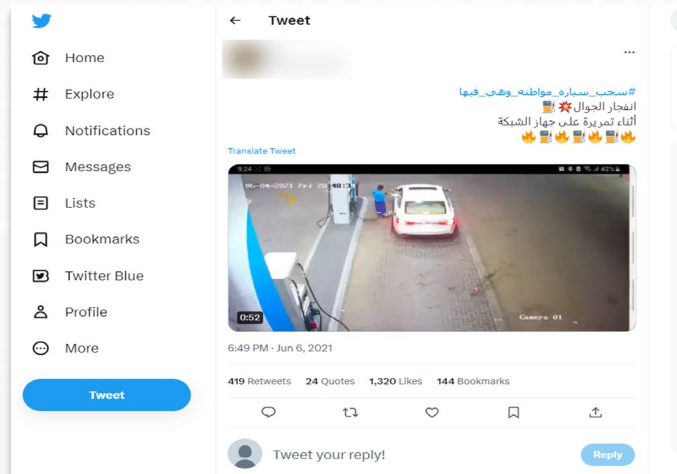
Home
Explore
Notifications
Messages
Lists
Bookmarks
Twitter Blue
Profile
More
Tweet

Tweet

#سحب_سياره_مواطنه_وهي_فيها
انفجار الجوال💥⛽
أثناء تمريرة على جهاز الشبكة
🔥⛽🔥🔥⛽🔥⛽🔥

Translate Tweet

9:24
06-04-2021 Fri 20:40:13
42%
Camera 01
0:52

6:49 PM · Jun 6, 2021

419 Retweets 24 Quotes 1,320 Likes 144 Bookmarks

Tweet your reply!
Reply